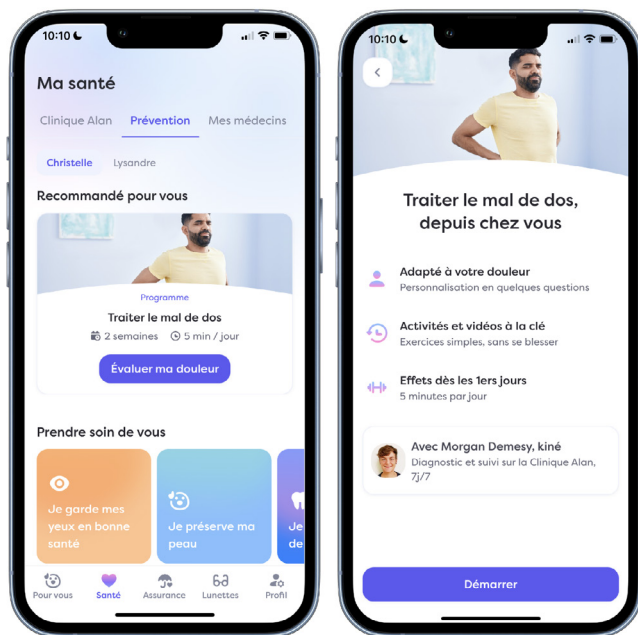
10:10

Ma santé

Clinique Alan Prévention Mes médecins

Christelle Lysandre

Recommandé pour vous

Programme

Traiter le mal de dos

2 semaines 5 min / jour

Évaluer ma douleur

Prendre soin de vous

Je garde mes yeux en bonne santé

Je préserve ma peau

Je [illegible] de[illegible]

Pour vous Santé Assurance Lunettes Profil

10:10

Traiter le mal de dos, depuis chez vous

Adapté à votre douleur
Personnalisation en quelques questions

Activités et vidéos à la clé
Exercices simples, sans se blesser

Effets dès les 1ers jours
5 minutes par jour

Avec Morgan Demesy, kiné
Diagnostic et suivi sur la Clinique Alan, 7j/7

Démarrer